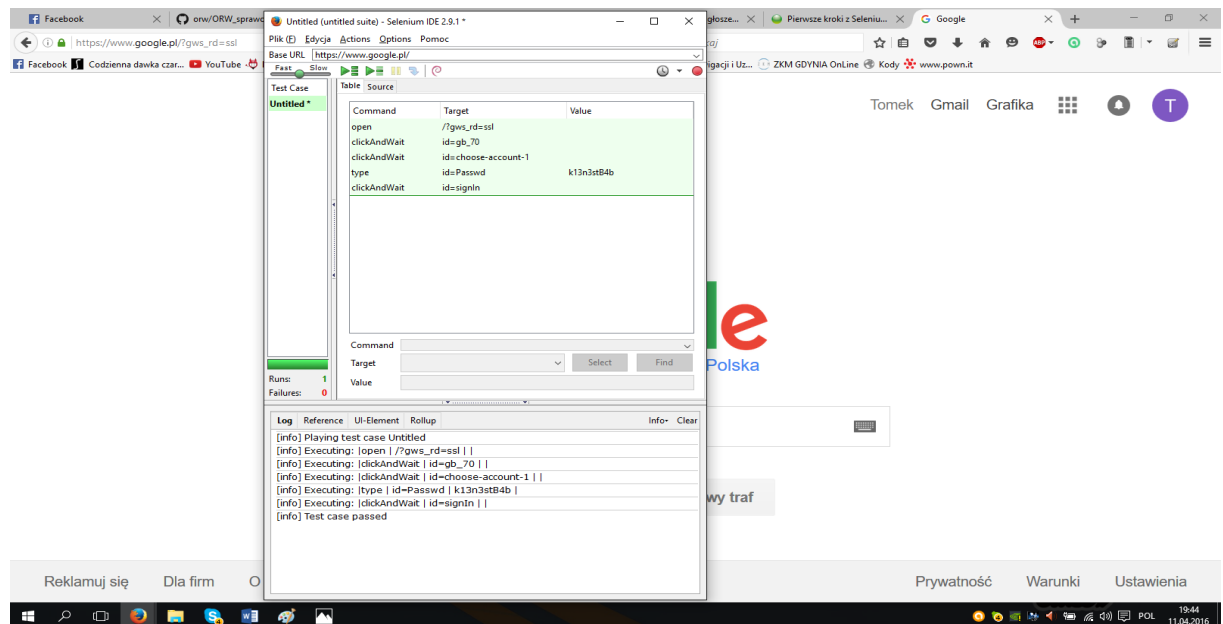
Facebook | orw/ORW_spraw | Untitled (untitled suite) - Selenium IDE 2.9.1 * | głosze... | Pierwsze kroki z Seleniu... | Google

https://www.google.pl/?gws_rd=ssl

Facebook | Codzienna dawka czar... | YouTube | igacji i Uz... | ZKM GDYNIA OnLine | Kody | www.pown.it

Plik (F) Edycja Actions Options Pomoc

Base URL https://www.google.pl/

Fast Slow

Test Case

Untitled *

Table Source

| Command | Target | Value |
|---|---|---|
| open | /?gws_rd=ssl | |
| clickAndWait | id=gb_70 | |
| clickAndWait | id=choose-account-1 | |
| type | id=Passwd | k13n3stB4b |
| clickAndWait | id=signIn | |

Command

Target

Select Find

Value

Runs: 1

Failures: 0

Log Reference UI-Element Rollup Info Clear

[info] Playing test case Untitled
[info] Executing: |open | /?gws_rd=ssl | |
[info] Executing: |clickAndWait | id=gb_70 | |
[info] Executing: |clickAndWait | id=choose-account-1 | |
[info] Executing: |type | id=Passwd | k13n3stB4b |
[info] Executing: |clickAndWait | id=signIn | |
[info] Test case passed

Tomek Gmail Grafika T

le

Polska

wy traf

Reklamuj się Dla firm O

Prywatność Warunki Ustawienia

POL 19:44 11.04.2016